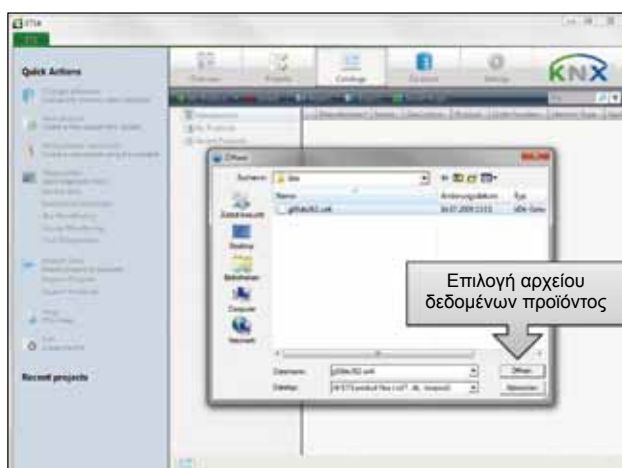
ETS4

Quick Actions

Recent projects

Overview

Projects

Catalogs

Database

Settings

KNX

Öffnen

Suchen in: ets

Name

Änderungsdatum

Typ

Zuletzt besucht

Desktop

Bibliotheken

Computer

Netzwerk

Dateiname:

Dateityp:

Öffnen

Abbrechen

Επιλογή αρχείου δεδομένων προϊόντος